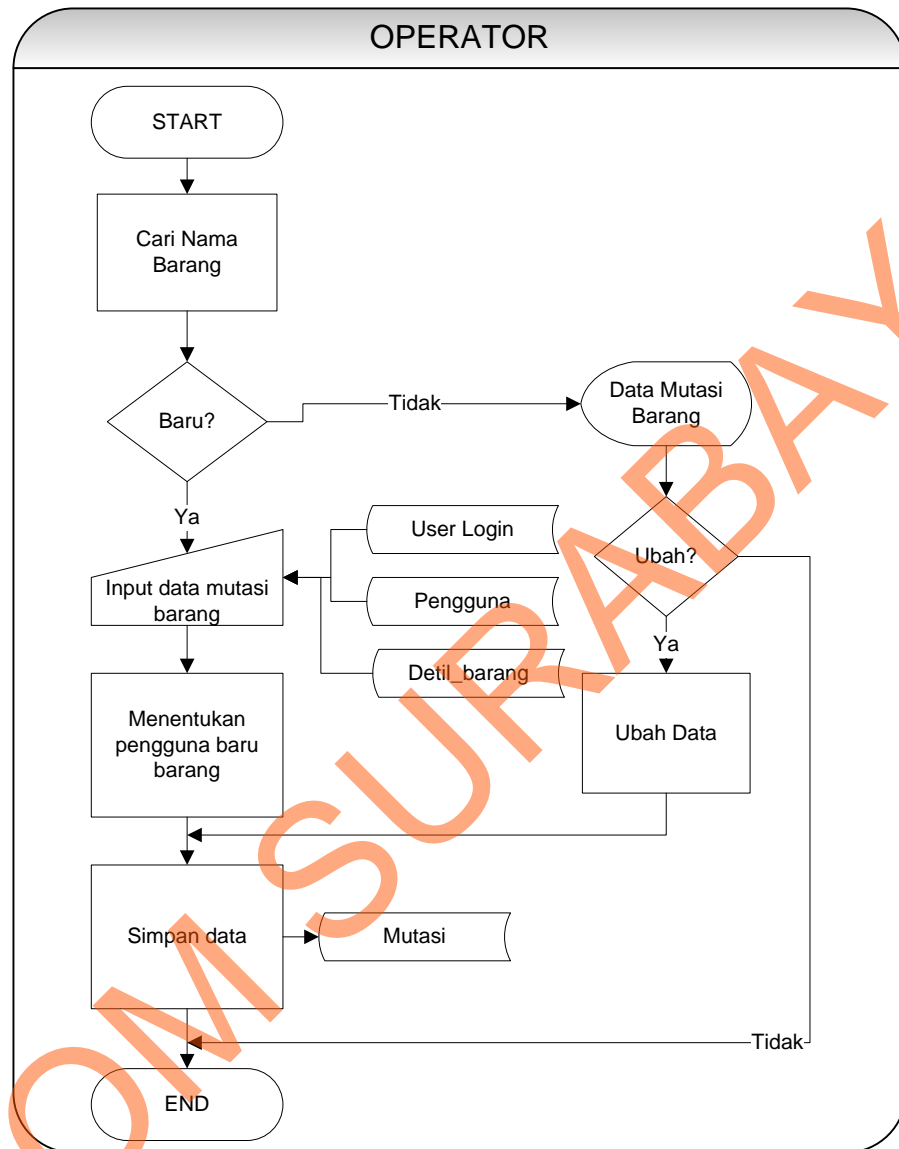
OPERATOR

START

Cari Nama Barang

Baru?

Tidak

Data Mutasi Barang

Ya

User Login

Ubah?

Input data mutasi barang

Pengguna

Ya

Detil_barang

Menentukan pengguna baru barang

Ubah Data

Simpan data

Mutasi

Tidak

END

OM SURABAYA